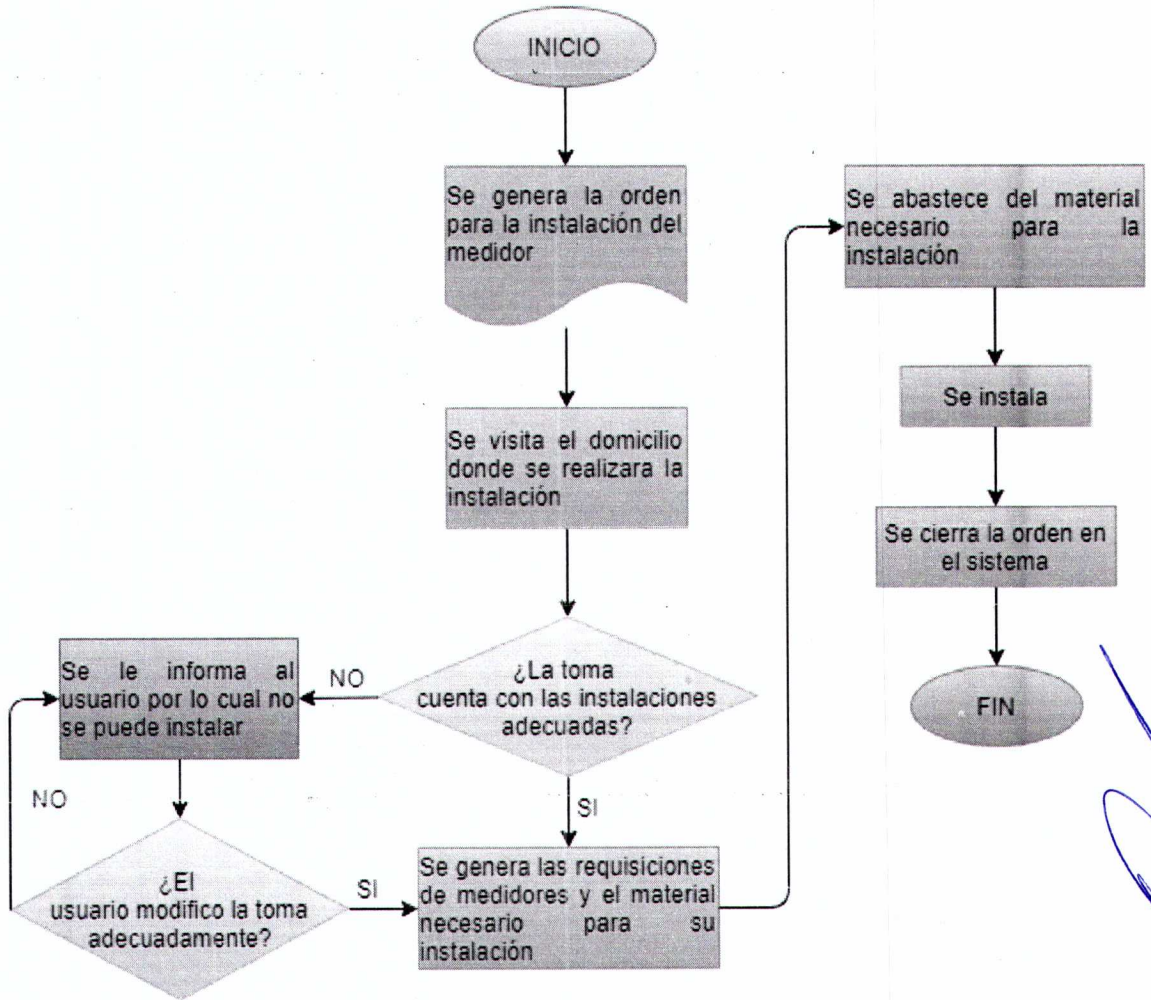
INICIO

Se genera la orden para la instalación del medidor

Se visita el domicilio donde se realizara la instalación

¿La toma cuenta con las instalaciones adecuadas?

NO

Se le informa al usuario por lo cual no se puede instalar

NO

¿El usuario modifico la toma adecuadamente?

SI

SI

Se genera las requisiciones de medidores y el material necesario para su instalación

Se abastece del material necesario para la instalación

Se instala

Se cierra la orden en el sistema

FIN